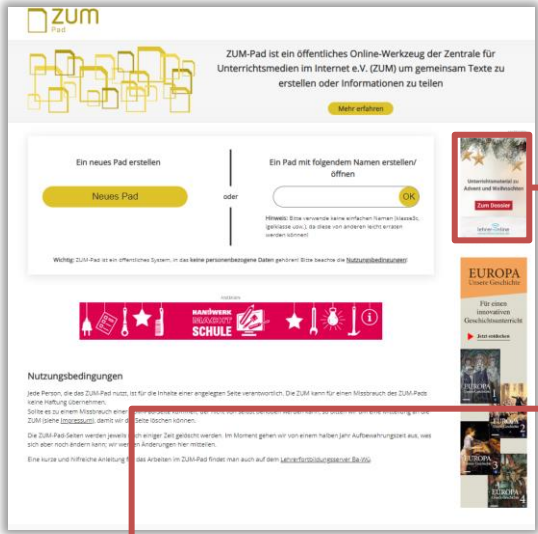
ZUM
Pad

ZUM-Pad ist ein öffentliches Online-Werkzeug der Zentrale für Unterrichtsmedien im Internet e.V. (ZUM) um gemeinsam Texte zu erstellen oder Informationen zu teilen

Mehr erfahren

Ein neues Pad erstellen

Neues Pad

oder

Ein Pad mit folgendem Namen erstellen/öffnen

OK

Hinweis: Bitte verwende keine einfachen Namen (klasse3b, jgsklasse usw.), da diese von anderen leicht erraten werden können!

Wichtig: ZUM-Pad ist ein öffentliches System, in das keine personenbezogene Daten gehören! Bitte beachte die Nutzungsbedingungen!

Anzeige

HANDWERK BRAUCHT SCHULE

Unterrichtsmaterial zu Advent und Weihnachten

Zum Dossier

lehrer-online

EUROPA
Unsere Geschichte

Für einen innovativen Geschichtsunterricht

Jetzt entdecken

Nutzungsbedingungen

Jede Person, die das ZUM-Pad nutzt, ist für die Inhalte einer angelegten Seite verantwortlich. Die ZUM kann für einen Missbrauch des ZUM-Pads keine Haftung übernehmen.
Sollte es zu einem Missbrauch einer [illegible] ZUM (siehe Impressum), damit wir d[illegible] Seite löschen können.

Die ZUM-Pad-Seiten werden jeweils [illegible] einiger Zeit gelöscht werden. Im Moment gehen wir von einem halben Jahr Aufbewahrungszeit aus, was sich aber noch ändern kann; wir werden Änderungen hier mitteilen.

Eine kurze und hilfreiche Anleitung f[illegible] das Arbeiten im ZUM-Pad findet man auch auf dem Lehrerfortbildungsserver BW.